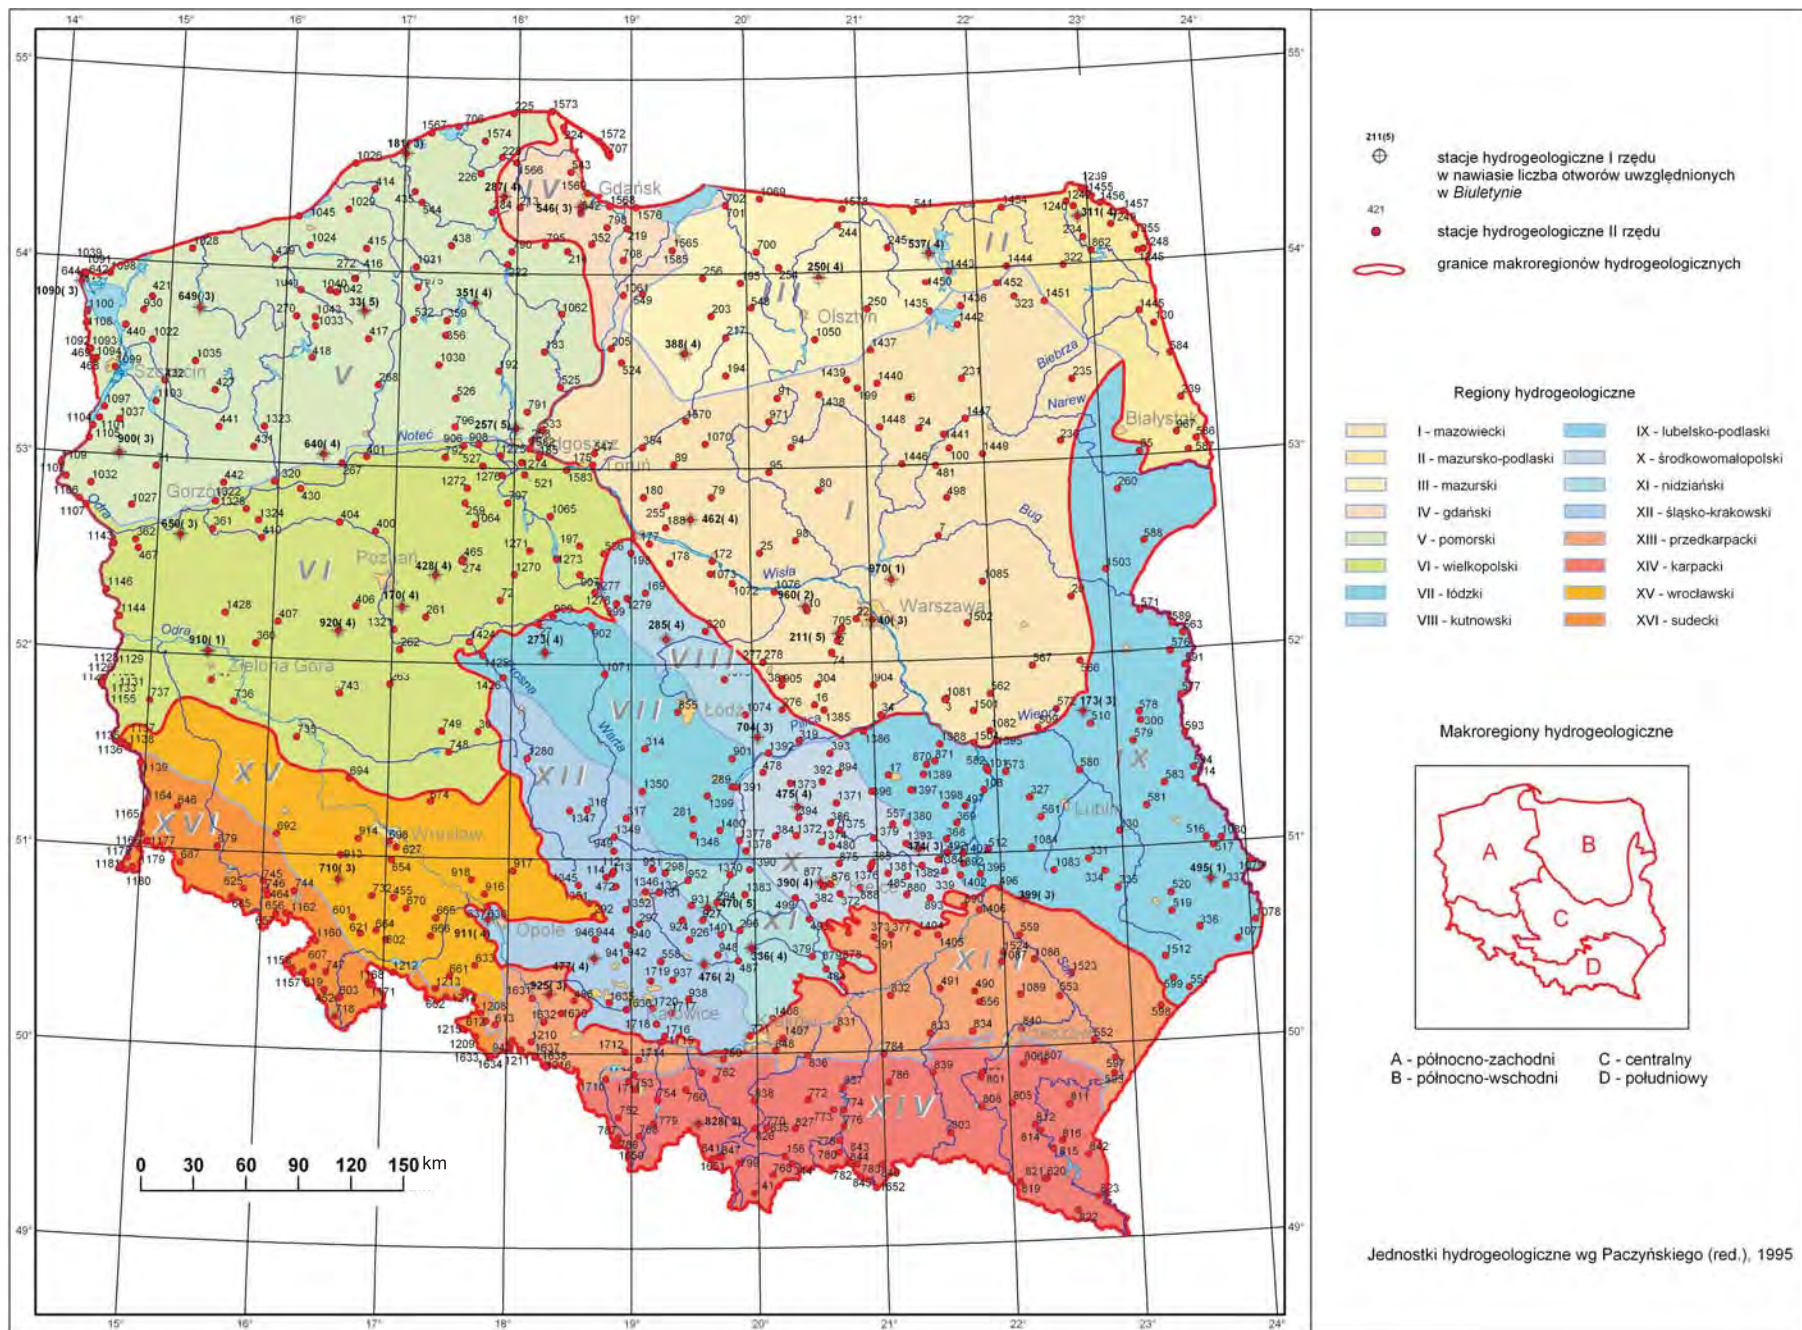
211(5)
stacje hydrogeologiczne I rzędu w nawiasie liczba otworów uwzględnionych w Biuletynie

421
stacje hydrogeologiczne II rzędu

granice makroregionów hydrogeologicznych

Regiony hydrogeologiczne

I - mazowiecki
II - mazursko-podlaski
III - mazurski
IV - gdański
V - pomorski
VI - wielkopolski
VII - łódzki
VIII - kutnowski
IX - lubelsko-podlaski
X - środkowomałopolski
XI - nidziański
XII - śląsko-krakowski
XIII - przedkarpacki
XIV - karpacki
XV - wrocławski
XVI - sudecki

Makroregiony hydrogeologiczne

A B C D

A - północno-zachodni
B - północno-wschodni
C - centralny
D - południowy

Jednostki hydrogeologiczne wg Paczyńskiego (red.), 1995

0 30 60 90 120 150 km

Gdańsk Olsztyn Szczecin Bydgoszcz Toruń Gorzów Poznań Zielona Góra Warszawa Białystok Łódź Wrocław Opole Katowice Lublin Kielce Kraków

Odra Noteć Wisła Narew Biebrza Bug Warta Pilica Wieprz

I II III IV V VI VII VIII IX X XI XII XIII XIV XV XVI

14° 15° 16° 17° 18° 19° 20° 21° 22° 23° 24°
55° 54° 53° 52° 51° 50° 49°